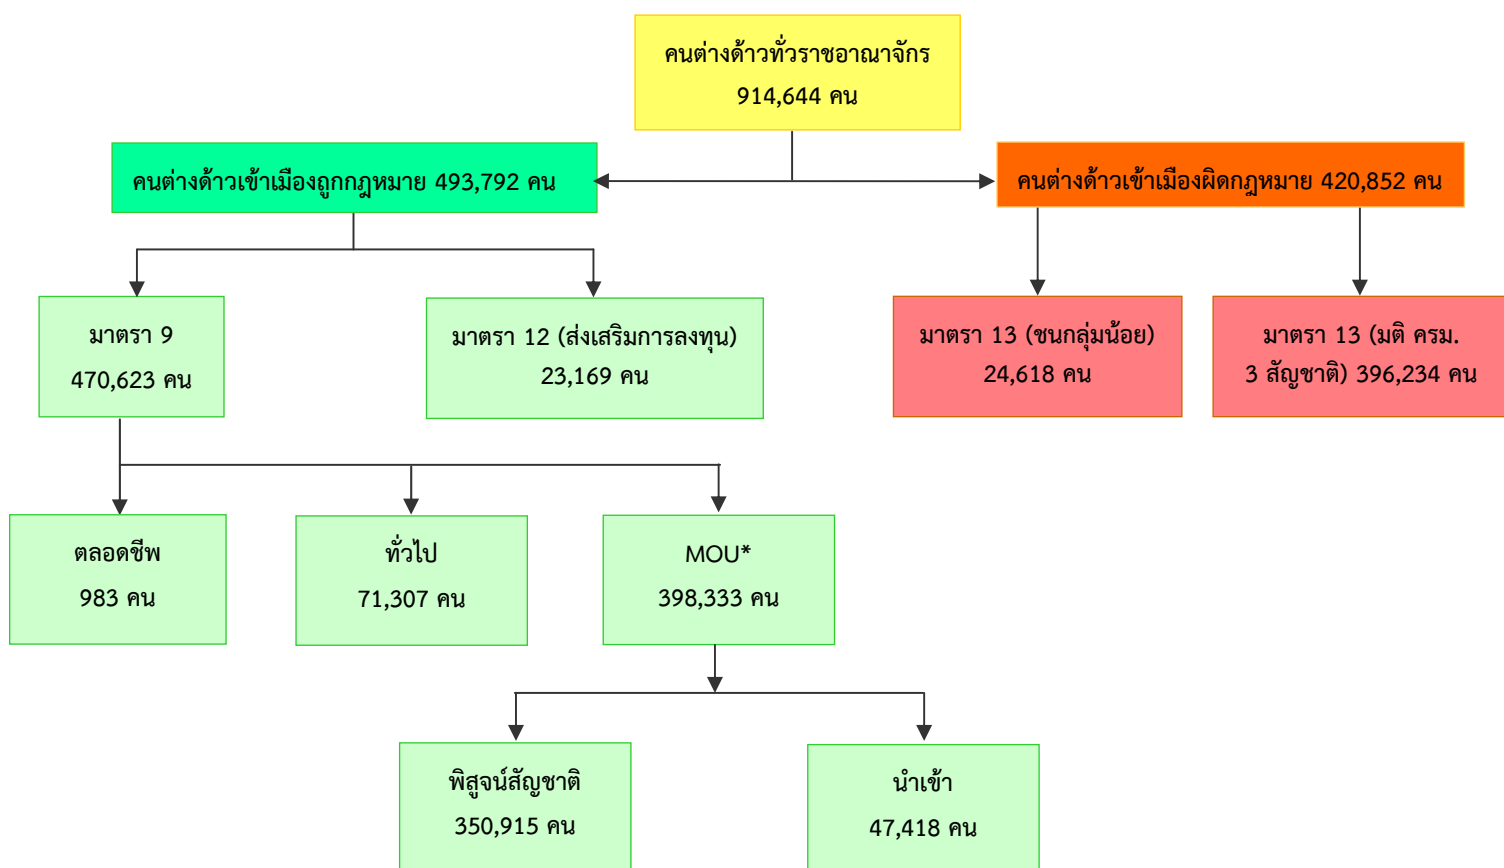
คนต่างด้าวทั่วราชอาณาจักร
914,644 คน

คนต่างด้าวเข้าเมืองถูกกฎหมาย 493,792 คน

คนต่างด้าวเข้าเมืองผิดกฎหมาย 420,852 คน

มาตรา 9
470,623 คน

มาตรา 12 (ส่งเสริมการลงทุน)
23,169 คน

มาตรา 13 (ชนกลุ่มน้อย)
24,618 คน

มาตรา 13 (มติ ครม. 3 สัญชาติ) 396,234 คน

ตลอดชีพ
983 คน

ทั่วไป
71,307 คน

MOU*
398,333 คน

พิสูจน์สัญชาติ
350,915 คน

นำเข้า
47,418 คน